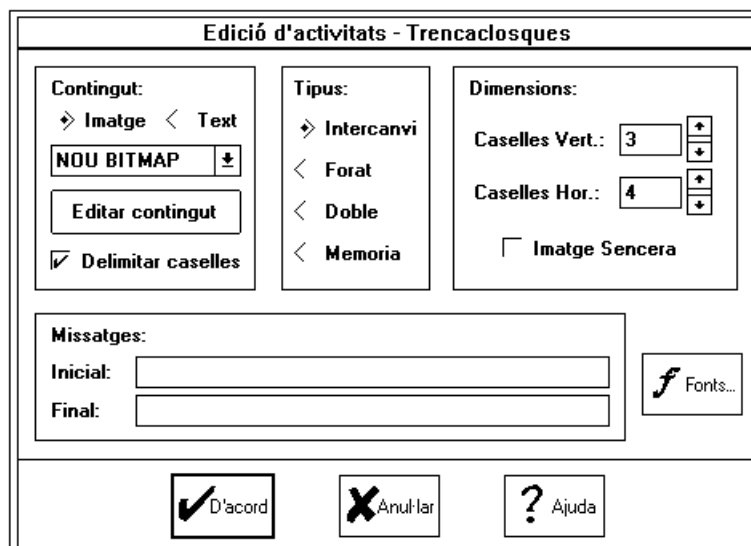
Edició d'activitats - Trencaclosques

Contingut:
Imatge Text
NOU BITMAP
Editar contingut
Delimitar caselles

Tipus:
Intercanvi
Forat
Doble
Memoria

Dimensions:
Caselles Vert.: 3
Caselles Hor.: 4
Imatge Sencera

Missatges:
Inicial:
Final:

Fonts...

D'acord
Anul·lar
Ajuda